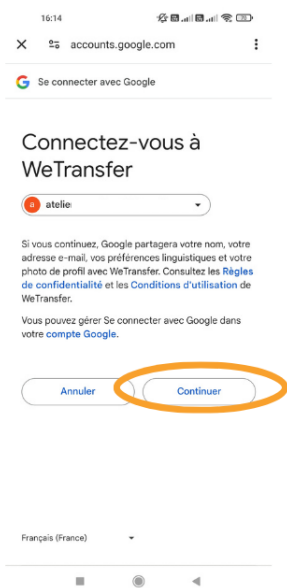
16:14

accounts.google.com

Se connecter avec Google

Connectez-vous à WeTransfer

a atelie

Si vous continuez, Google partagera votre nom, votre adresse e-mail, vos préférences linguistiques et votre photo de profil avec WeTransfer. Consultez les Règles de confidentialité et les Conditions d'utilisation de WeTransfer.

Vous pouvez gérer Se connecter avec Google dans votre compte Google.

Annuler

Continuer

Français (France)